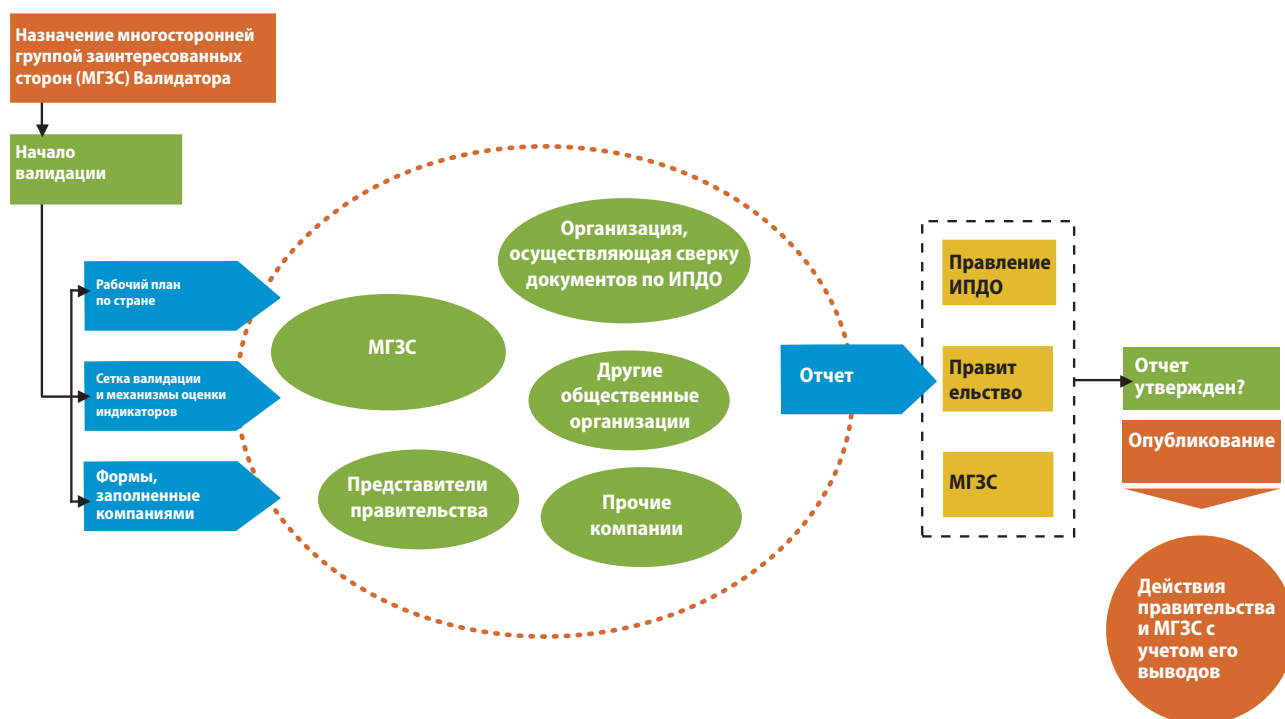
Назначение многосторонней группой заинтересованных сторон (МГЗС) Валидатора

Начало валидации

Рабочий план по стране

Сетка валидации и механизмы оценки индикаторов

Формы, заполненные компаниями

МГЗС

Организация, осуществляющая сверку документов по ИПДО

Другие общественные организации

Представители правительства

Прочие компании

Отчет

Правление ИПДО

Правит ельство

МГЗС

Отчет утвержден?

Опубликование

Действия правительства и МГЗС с учетом его выводов